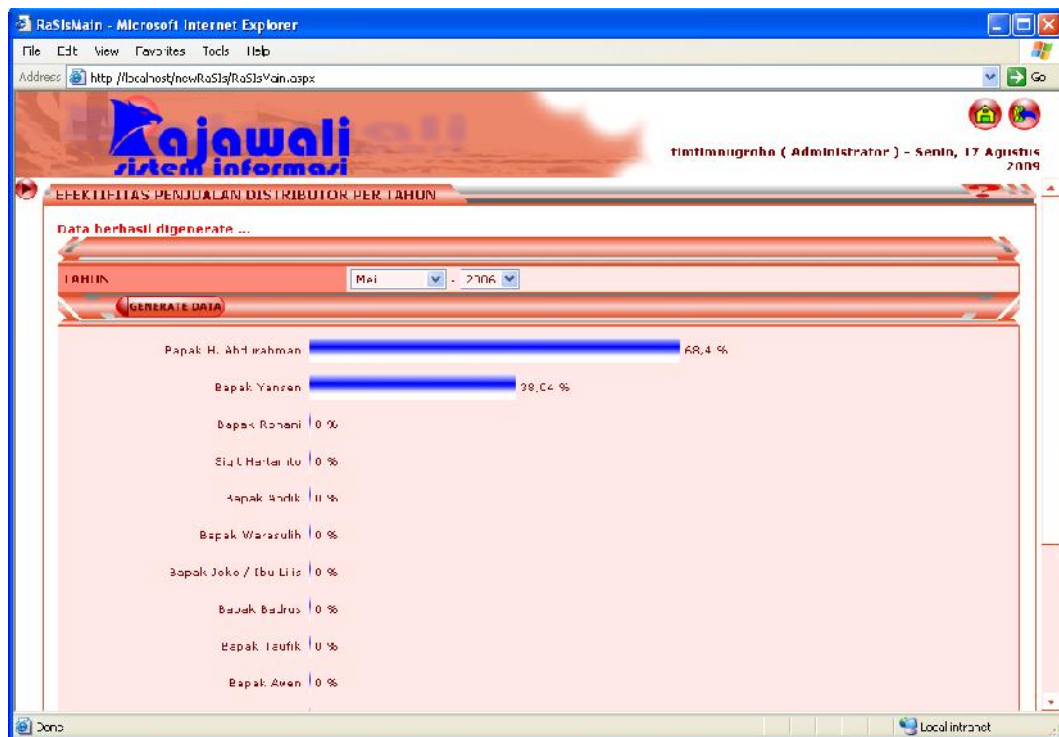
RaSIsMain - Microsoft Internet Explorer

File Edit View Favorites Tools Help

Address http://localhost/newRaSIs/RaSIsMain.aspx

Go

Rajawali sistem informasi

timtimnugroho ( Administrator ) - Senin, 17 Agustus 2009

EFEKTIFITAS PENJUALAN DISTRIBUTOR PER TAHUN

Data berhasil digenerate ...

TAHUN

Mei

2006

GENERATE DATA

Bapak H. Abdurahman 68,4 %

Bapak Yansen 38,04 %

Bapak Rohani 0 %

Sigit Hartanto 0 %

Bapak Andik 0 %

Bapak Warasulih 0 %

Bapak Joko / Ibu Liis 0 %

Bapak Badrus 0 %

Bapak Taufik 0 %

Bapak Aven 0 %

Done

Local intranet